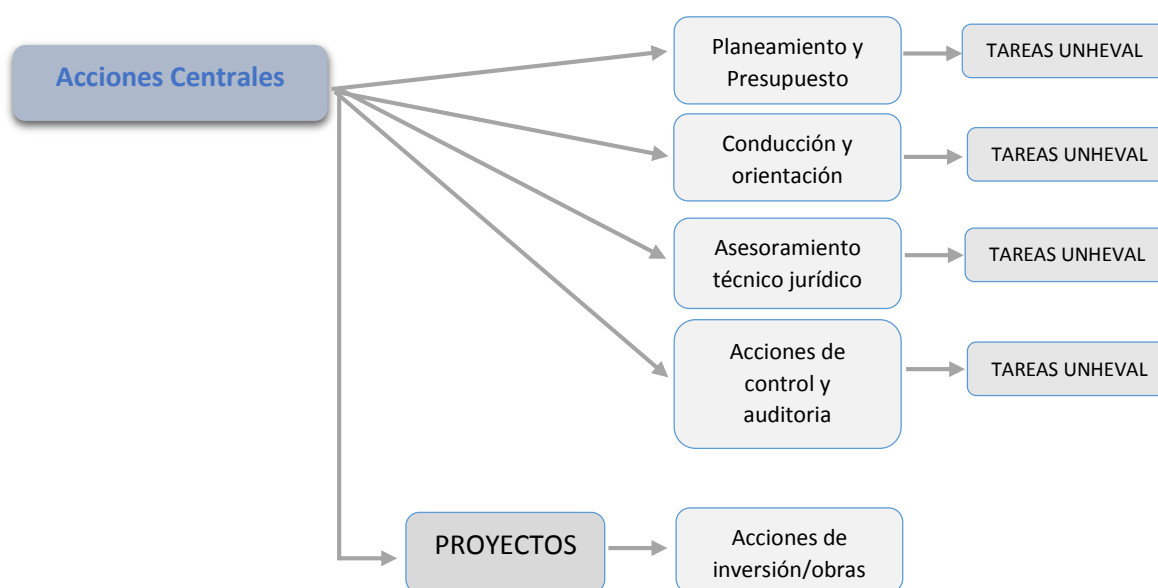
Acciones Centrales

Planeamiento y Presupuesto

TAREAS UNHEVAL

Conducción y orientación

TAREAS UNHEVAL

Asesoramiento técnico jurídico

TAREAS UNHEVAL

Acciones de control y auditoria

TAREAS UNHEVAL

PROYECTOS

Acciones de inversión/obras